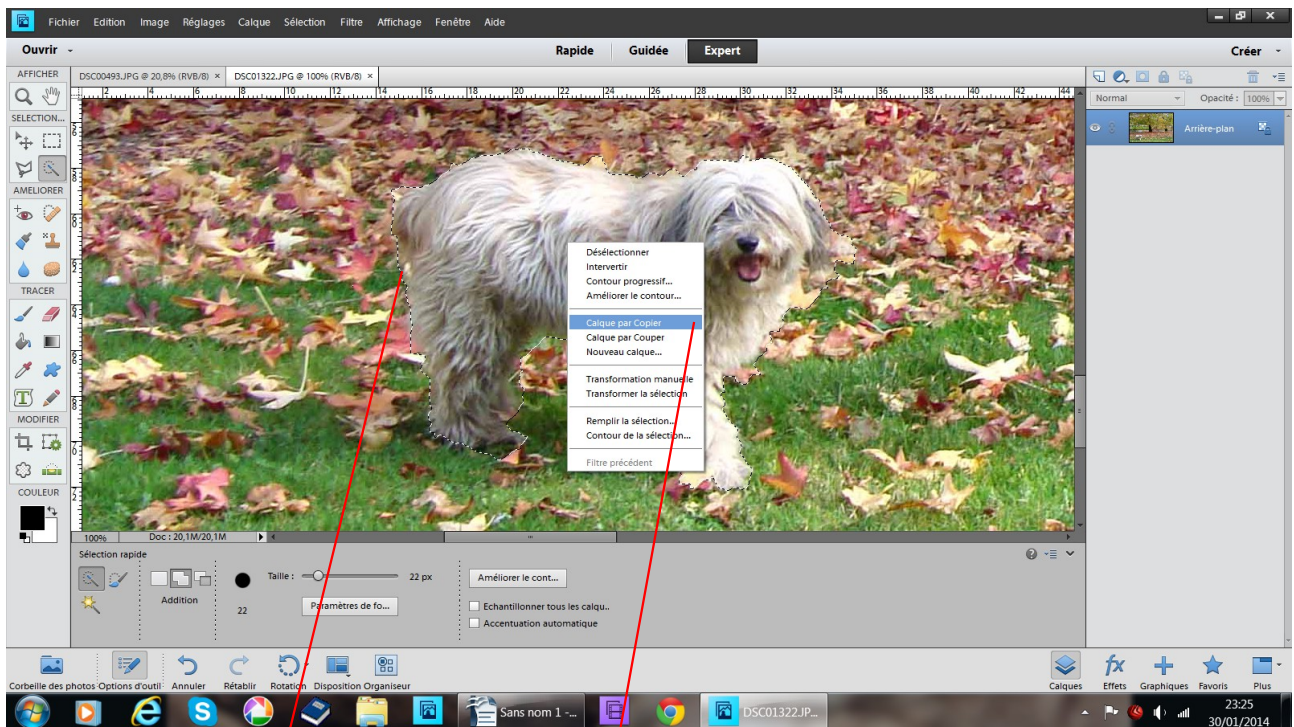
Fichier Edition Image Réglages Calque Sélection Filtre Affichage Fenêtre Aide

Ouvrir

Rapide Guidée Expert

Créer

AFFICHER

DSC00493.JPG @ 20,8% (RVB/8) ×

DSC01322.JPG @ 100% (RVB/8) ×

SELECTION...

AMELIORER

TRACER

MODIFIER

COULEUR

Normal

Opacité : 100%

Arrière-plan

Désélectionner
Intervertir
Contour progressif...
Améliorer le contour...

Calque par Copier
Calque par Couper
Nouveau calque...

Transformation manuelle
Transformer la sélection

Remplir la sélection...
Contour de la sélection...

Filtre précédent

100%

Doc : 20,1M/20,1M

Sélection rapide

Addition

22

Taille : 22 px

Paramètres de fo...

Améliorer le cont...

Echantillonner tous les calqu..

Accentuation automatique

Corbeille des photos Options d'outil Annuler Rétablir Rotation Disposition Organiseur

Calques Effets Graphiques Favoris Plus

Sans nom 1 -...

DSC01322.JP...

23:25
30/01/2014